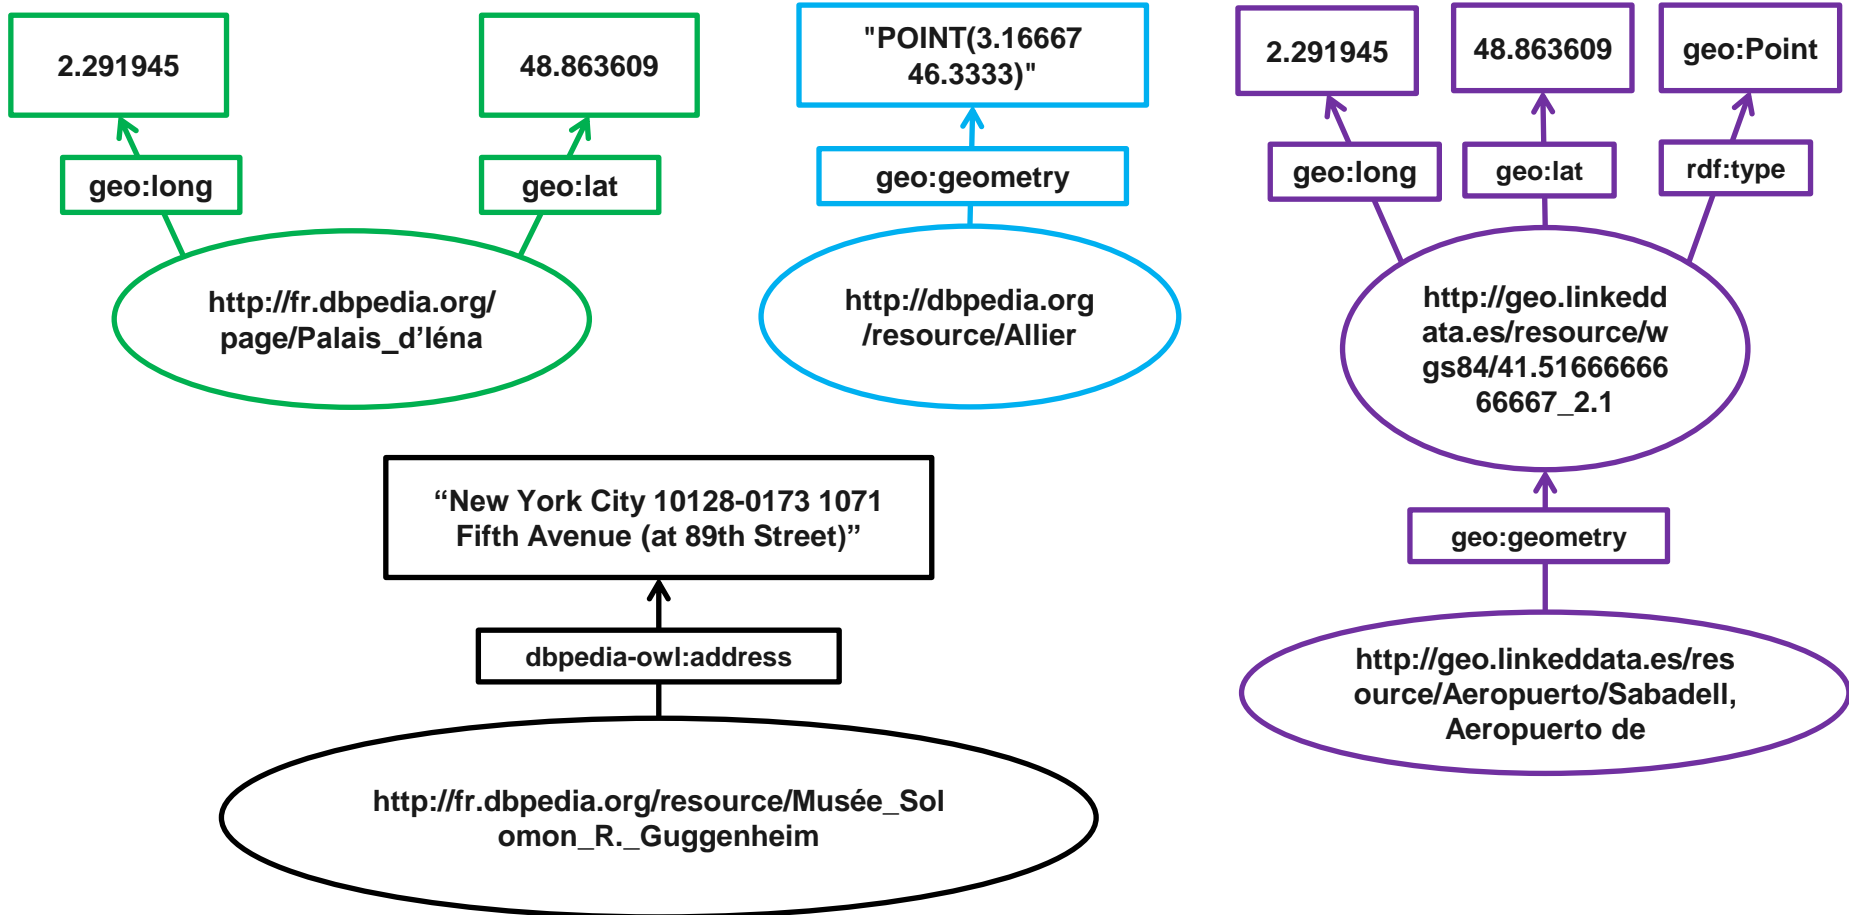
2.291945

48.863609

geo:long

geo:lat

http://fr.dbpedia.org/page/Palais_d'léna

"POINT(3.16667 46.3333)"

geo:geometry

http://dbpedia.org/resource/Allier

2.291945

48.863609

geo:Point

geo:long

geo:lat

rdf:type

http://geo.linkeddata.es/resource/wgs84/41.5166666666667_2.1

geo:geometry

http://geo.linkeddata.es/resource/Aeropuerto/Sabadell, Aeropuerto de

"New York City 10128-0173 1071 Fifth Avenue (at 89th Street)"

dbpedia-owl:address

http://fr.dbpedia.org/resource/Musée_Solomon_R._Guggenheim